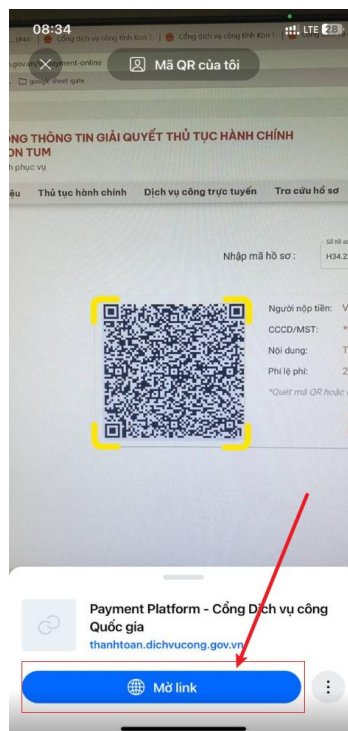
08:34
LTE 28

Mã QR của tôi

Cổng dịch vụ công tỉnh Kon T
Cổng dịch vụ công tỉnh Kon T
gov.vn/payment-online
google sheet igate

NG THÔNG TIN GIẢI QUYẾT THỦ TỤC HÀNH CHÍNH
ON TUM
h phục vụ

ệu
Thủ tục hành chính
Dịch vụ công trực tuyến
Tra cứu hồ sơ

Nhập mã hồ sơ :
Số hồ sơ
H34.2

Người nộp tiền:
CCCD/MST:
Nội dung:
Phí lệ phí:
*Quét mã QR hoặc

Payment Platform - Cổng Dịch vụ công Quốc gia
thanhtoan.dichvucong.gov.vn

Mở link